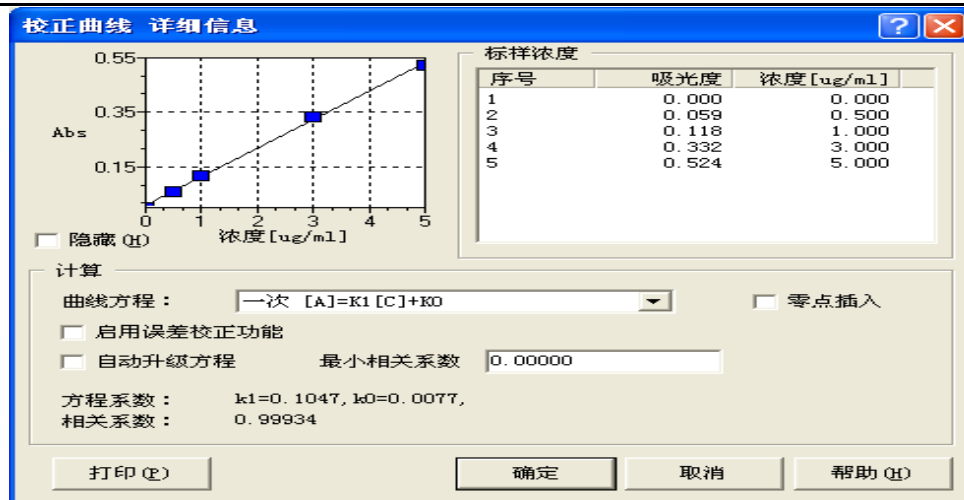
校正曲线 详细信息

0.55
0.35
0.15
Abs
0 1 2 3 4 5
浓度[ug/ml]

隐藏(H)

标样浓度

| 序号 | 吸光度 | 浓度[ug/ml] |
|---|---|---|
| 1 | 0.000 | 0.000 |
| 2 | 0.059 | 0.500 |
| 3 | 0.118 | 1.000 |
| 4 | 0.332 | 3.000 |
| 5 | 0.524 | 5.000 |

计算

曲线方程： 一次 [A]=K1[C]+K0

零点插入

启用误差校正功能

自动升级方程 最小相关系数 0.00000

方程系数： k1=0.1047,k0=0.0077,
相关系数： 0.99934

打印(P) 确定 取消 帮助(H)